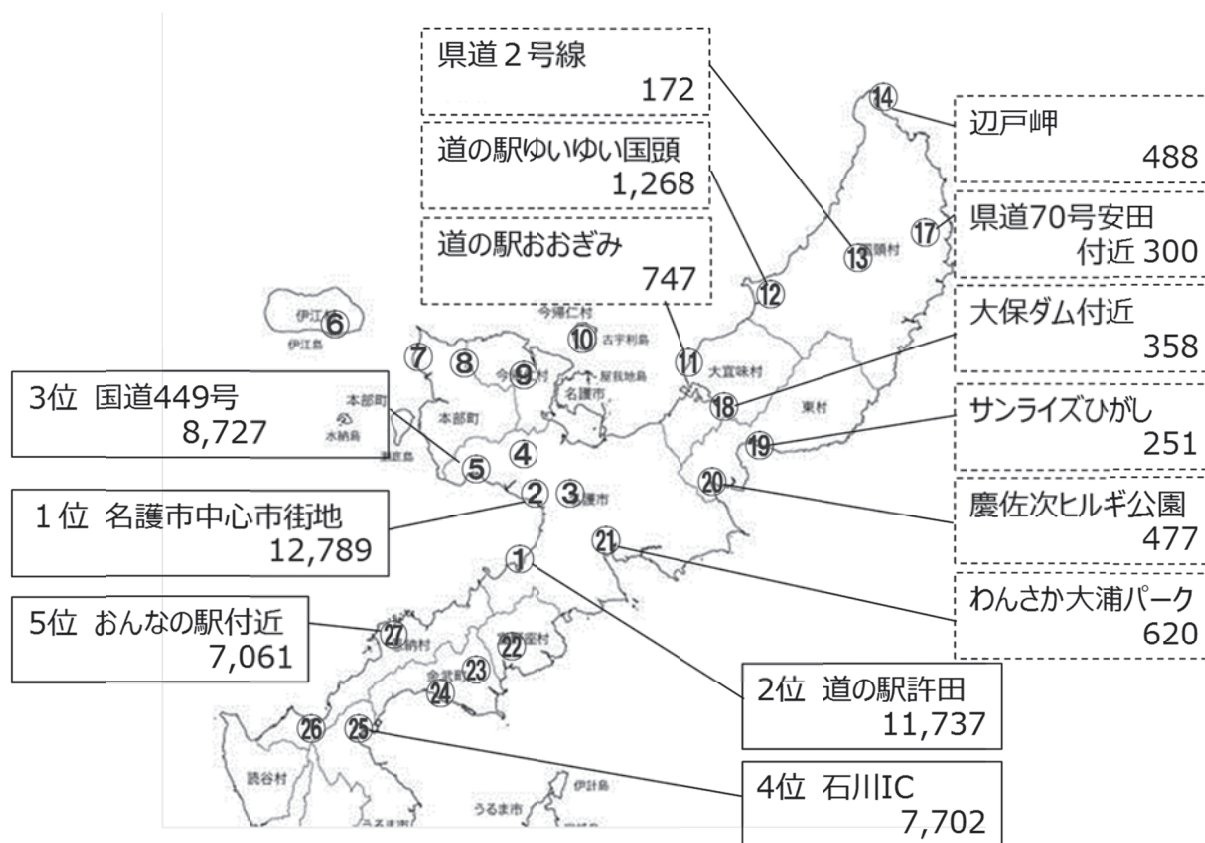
県道２号線
172

道の駅ゆいゆい国頭
1,268

道の駅おおぎみ
747

⑭
辺戸岬
488

⑰
県道70号安田
付近 300

⑬
⑫
大保ダム付近
358

伊江村
⑥
伊江島

⑦ ⑧ ⑨ ⑩ ⑪
今帰仁村
古宇利島
屋我地島
名護市
大宜味村
東村

3位 国道449号
8,727

本部町
本部町
水納島
瀬底島

⑱
サンライズひがし
251
⑲

⑤ ④
② ③
名護市

1位 名護市中心市街地
12,789

⑳
慶佐次ヒルギ公園
477

㉑
わんさか大浦パーク
620

①

5位 おんなの駅付近
7,061

㉗
恩納村
㉒
宜野座村
㉓
金武町
㉔

2位 道の駅許田
11,737

㉖
㉕
読谷村
伊計島
うるま市

4位 石川IC
7,702